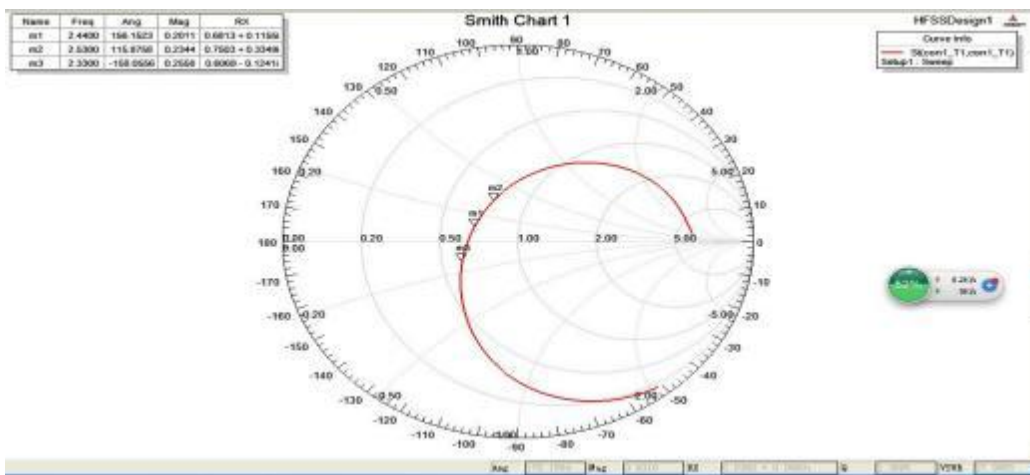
| Name | Freq | Ang | Mag | RX |
|---|---|---|---|---|
| m1 | 2.4400 | 156.1523 | 0.2011 | 0.6813 + 0.1159i |
| m2 | 2.5300 | 115.8750 | 0.2344 | 0.7503 + 0.3349i |
| m3 | 2.3300 | -158.0556 | 0.2558 | 0.6068 - 0.1241i |

Smith Chart 1

HFSSDesign1

Curve Info
S(com1_T1,com1_T1)
Setup1 : Sweep

100 90 80 110 1.00 70 120 60 130 0.50 2.00 50 140 40 150 30 160 0.20 5.00 20 170 10 180 0.00 0.00 0.20 0.50 1.00 2.00 5.00 0 -170 -10 -160 -0.20 -5.00 -20 -150 -30 -140 -40 -130 -0.50 -2.00 -50 -120 -60 -110 -1.00 -70 -100 -90 -80

m1 m2 m3

Ang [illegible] Mag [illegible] RX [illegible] VSWR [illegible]